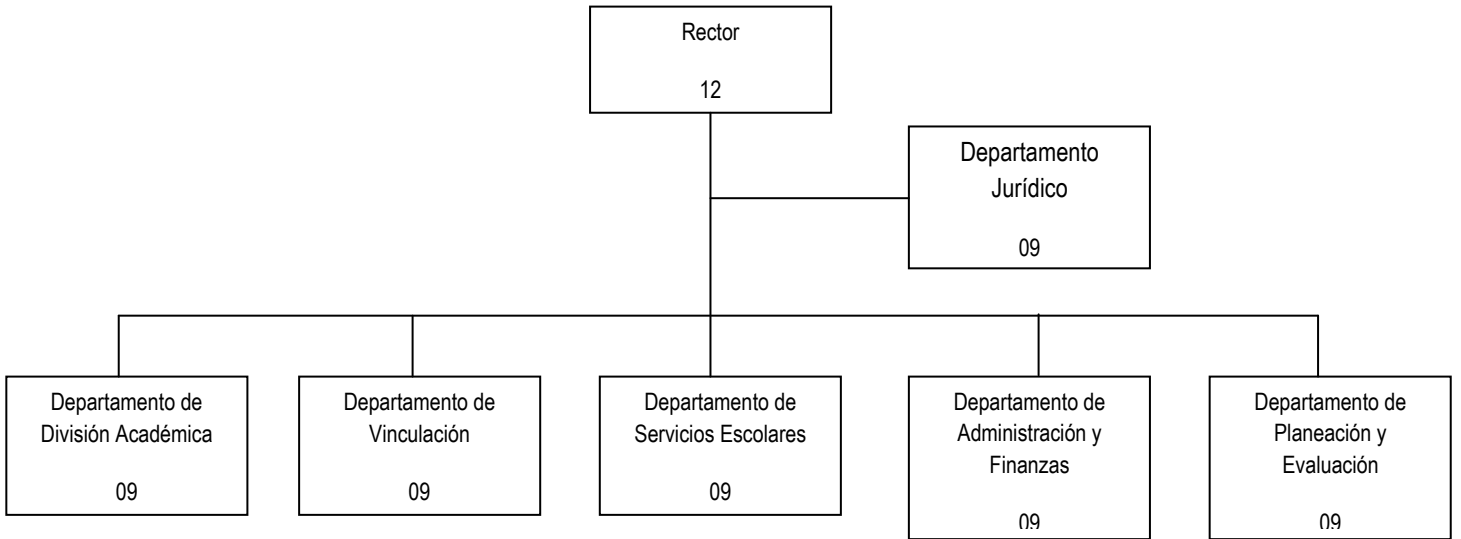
Rector

12

Departamento Jurídico

09

Departamento de División Académica

09

Departamento de Vinculación

09

Departamento de Servicios Escolares

09

Departamento de Administración y Finanzas

09

Departamento de Planeación y Evaluación

09